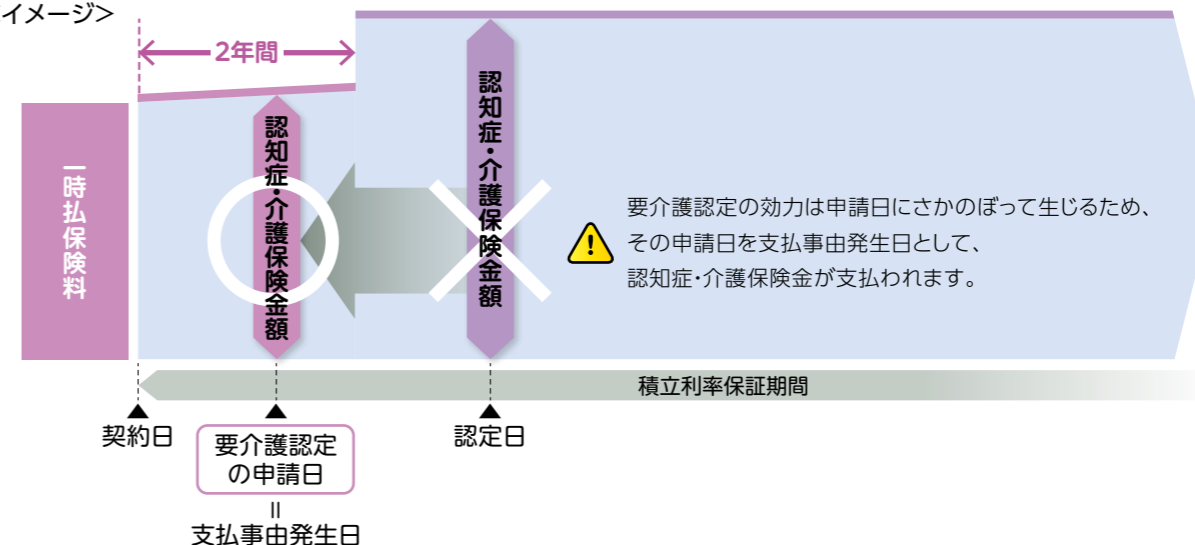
イメージ>

2年間

一時払保険料

認知症・介護保険金額

認知症・介護保険金額

要介護認定の効力は申請日にさかのぼって生じるため、その申請日を支払事由発生日として、認知症・介護保険金が支払われます。

積立利率保証期間

契約日

要介護認定の申請日
II
支払事由発生日

認定日